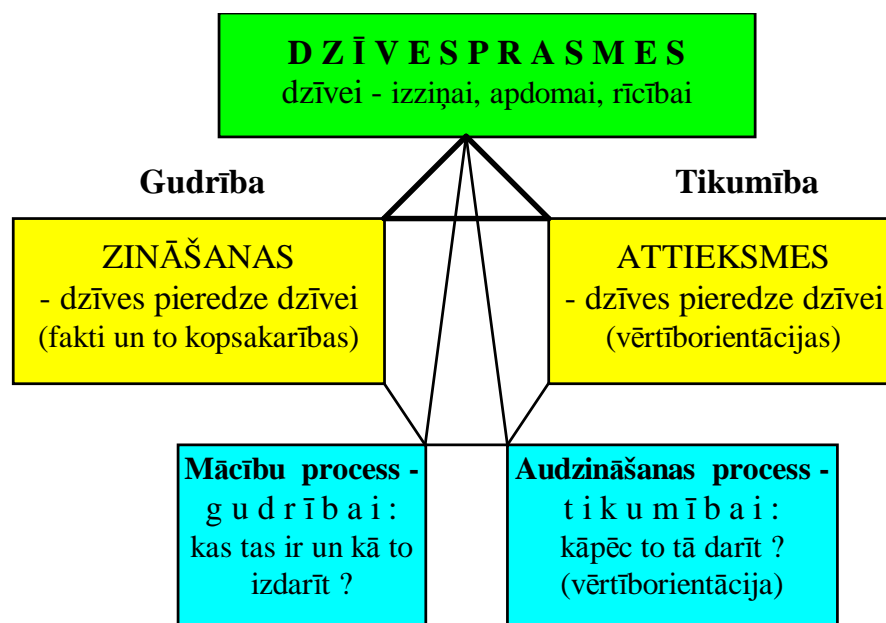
D Z Ī V E S P R A S M E S
dzīvei - izziņai, apdomai, rīcībai

Gudrība

Tikumība

ZINĀŠANAS
- dzīves pieredze dzīvei
(fakti un to kopsakarības)

ATTIEKSMES
- dzīves pieredze dzīvei
(vērtīborientācijas)

Mācību process -
g u d r ī b a i :
kas tas ir un kā to izdarīt ?

Audzināšanas process -
t i k u m ī b a i :
kāpēc to tā darīt ?
(vērtīborientācija)